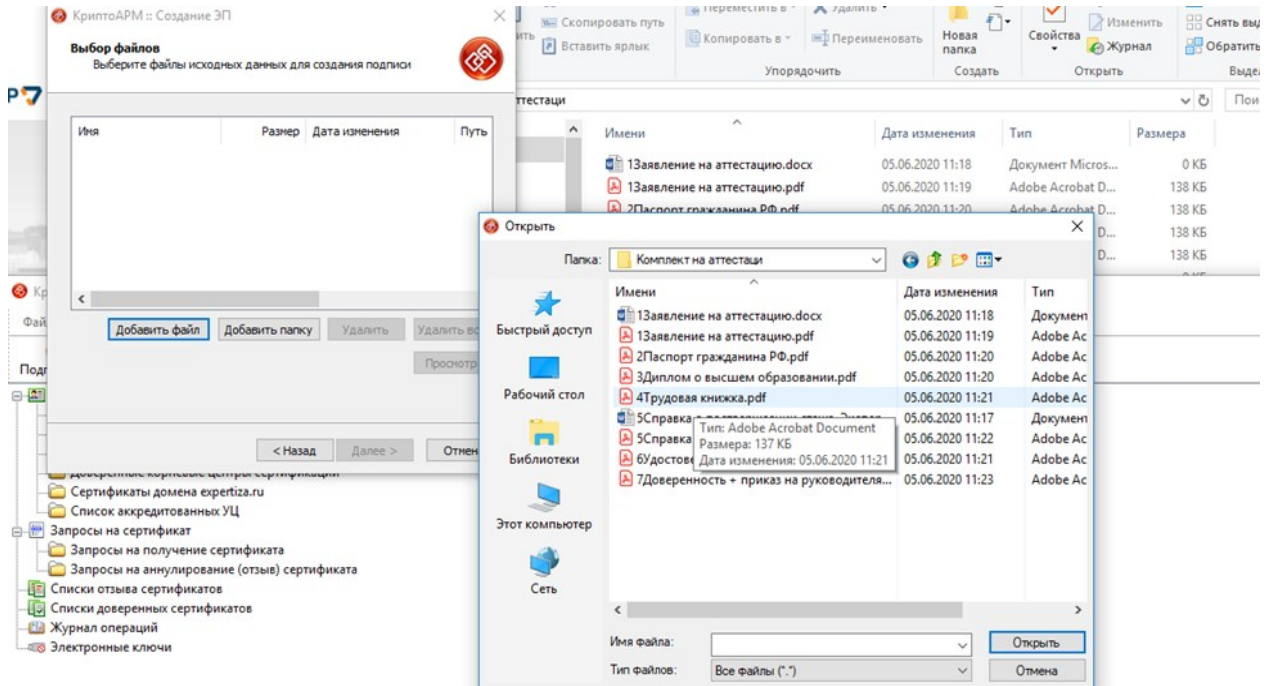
КриптоАРМ :: Создание ЭП

Выбор файлов
Выберите файлы исходных данных для создания подписи

| Имя | Размер | Дата изменения | Путь |
|---|---|---|---|

Добавить файл | Добавить папку | Удалить | Удалить все
Просмотр

< Назад | Далее > | Отмена

Скопировать путь | Вставить ярлык | Переместить в | Копировать в | Удалить | Переименовать | Новая папка | Свойства | Изменить | Журнал | Снять выд | Обратить
Упорядочить | Создать | Открыть | Выде

аттестаци

| Имени | Дата изменения | Тип | Размера |
|---|---|---|---|
| 1Заявление на аттестацию.docx | 05.06.2020 11:18 | Документ Micros... | 0 КБ |
| 1Заявление на аттестацию.pdf | 05.06.2020 11:19 | Adobe Acrobat D... | 138 КБ |
| 2Паспорт гражданина РФ.pdf | 05.06.2020 11:20 | Adobe Acrobat D... | 138 КБ |
| | | D... | 138 КБ |
| | | D... | 138 КБ |

Сертификаты домена expertiza.ru
Список аккредитованных УЦ
Запросы на сертификат
Запросы на получение сертификата
Запросы на аннулирование (отзыв) сертификата
Списки отзыва сертификатов
Списки доверенных сертификатов
Журнал операций
Электронные ключи

Открыть

Папка: Комплект на аттестаци

Быстрый доступ
Рабочий стол
Библиотеки
Этот компьютер
Сеть

| Имени | Дата изменения | Тип |
|---|---|---|
| 1Заявление на аттестацию.docx | 05.06.2020 11:18 | Документ |
| 1Заявление на аттестацию.pdf | 05.06.2020 11:19 | Adobe Ac |
| 2Паспорт гражданина РФ.pdf | 05.06.2020 11:20 | Adobe Ac |
| 3Диплом о высшем образовании.pdf | 05.06.2020 11:20 | Adobe Ac |
| 4Трудовая книжка.pdf | 05.06.2020 11:21 | Adobe Ac |
| 5Справка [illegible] | 05.06.2020 11:17 | Документ |
| 5Справка | 05.06.2020 11:22 | Adobe Ac |
| 6Удостове | 05.06.2020 11:21 | Adobe Ac |
| 7Доверенность + приказ на руководителя... | 05.06.2020 11:23 | Adobe Ac |

Тип: Adobe Acrobat Document
Размера: 137 КБ
Дата изменения: 05.06.2020 11:21

Имя файла:
Тип файлов: Все файлы (*.*)
Открыть
Отмена